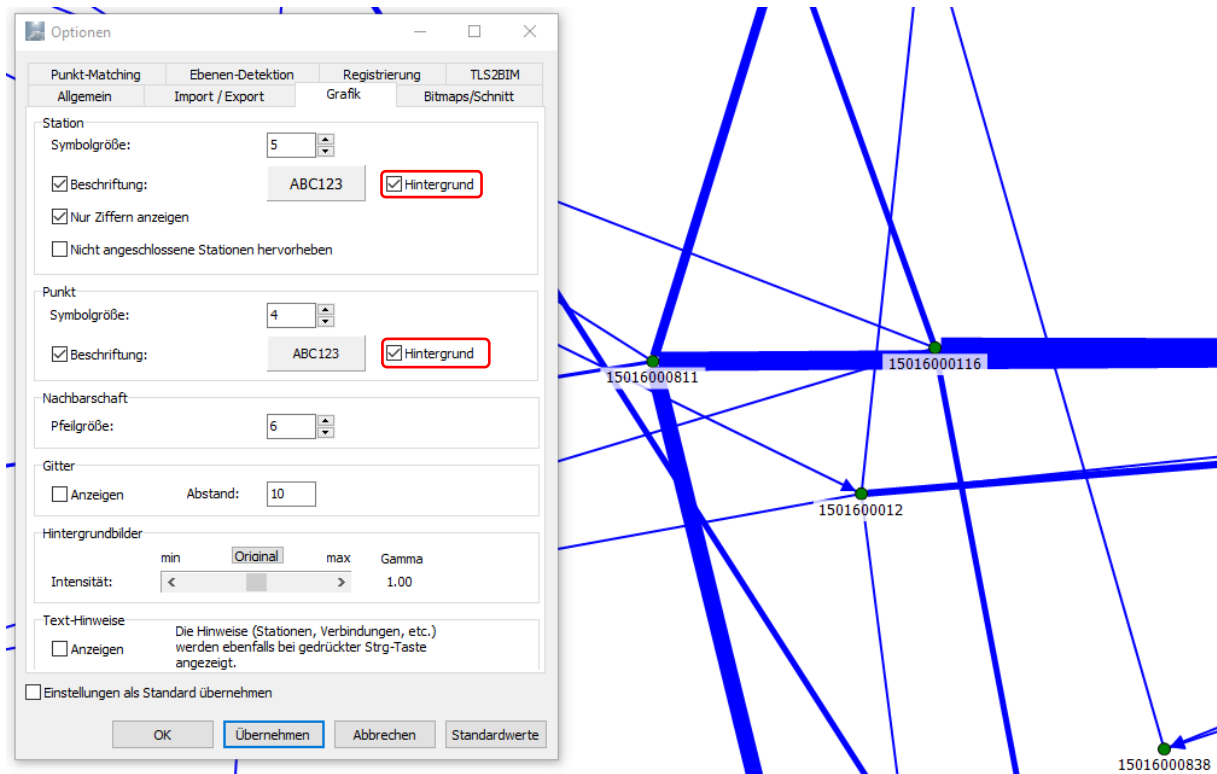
Optionen

Punkt-Matching | Ebenen-Detektion | Registrierung | TLS2BIM
Allgemein | Import / Export | Grafik | Bitmaps/Schnitt

Station
Symbolgröße: 5
Beschriftung: ABC123 Hintergrund
Nur Ziffern anzeigen
Nicht angeschlossene Stationen hervorheben

Punkt
Symbolgröße: 4
Beschriftung: ABC123 Hintergrund

Nachbarschaft
Pfeilgröße: 6

Gitter
Anzeigen Abstand: 10

Hintergrundbilder
min Original max Gamma
Intensität: 1.00

Text-Hinweise
Anzeigen
Die Hinweise (Stationen, Verbindungen, etc.) werden ebenfalls bei gedrückter Strg-Taste angezeigt.

Einstellungen als Standard übernehmen

OK Übernehmen Abbrechen Standardwerte

15016000811
15016000116
1501600012
15016000838